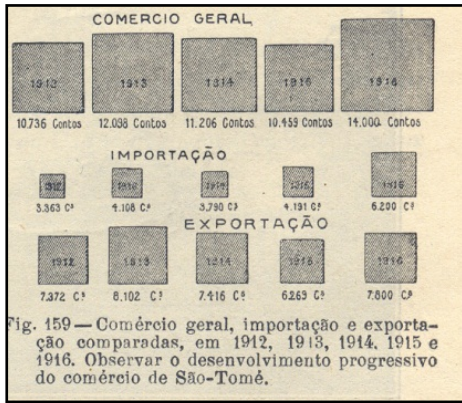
COMERCIO GERAL

1912 10.736 Contos

1913 12.038 Contos

1914 11.206 Contos

1915 10.459 Contos

1916 14.000 Contos

IMPORTAÇÃO

1912 3.363 C$^s$

1913 4.108 C$^s$

1914 3.790 C$^s$

1915 4.191 C$^s$

1916 6.200 C$^s$

EXPORTAÇÃO

1912 7.372 C$^s$

1913 8.102 C$^s$

1914 7.416 C$^s$

1915 6.269 C$^s$

1916 7.800 C$^s$

Fig. 159 — Comércio geral, importação e exportação comparadas, em 1912, 1913, 1914. 1915 e 1916. Observar o desenvolvimento progressivo do comércio de São-Tomé.